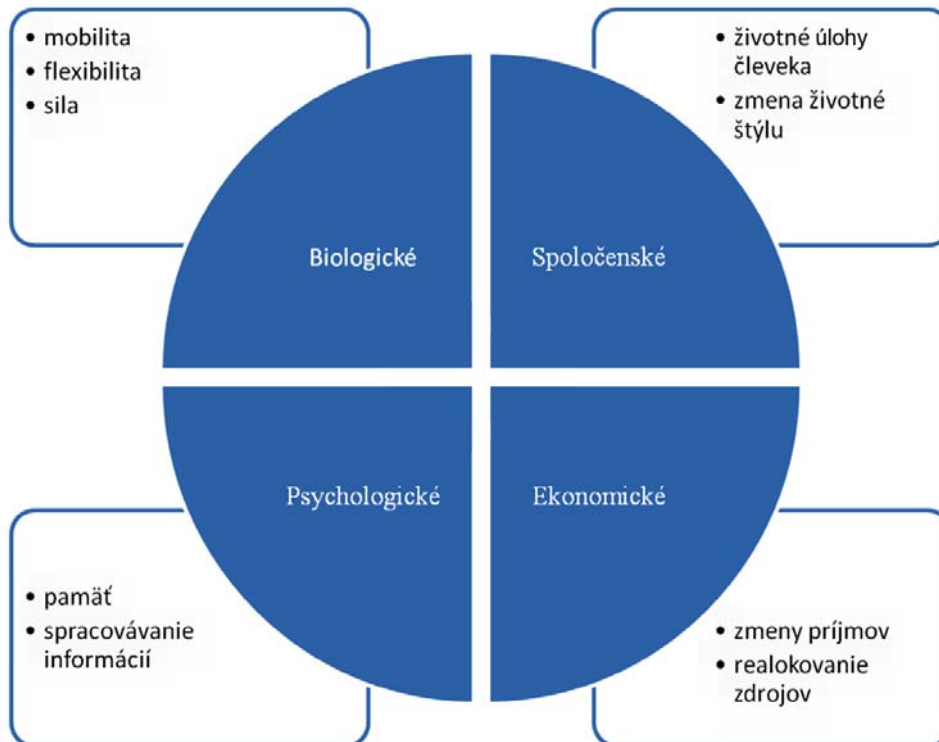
• mobilita
• flexibilita
• sila

• životné úlohy čleveka
• zmena životné štýlu

Biologické

Spoločenské

Psychologické

Ekonomické

• pamäť
• spracovávanie informácií

• zmeny príjmov
• realokovanie zdrojov